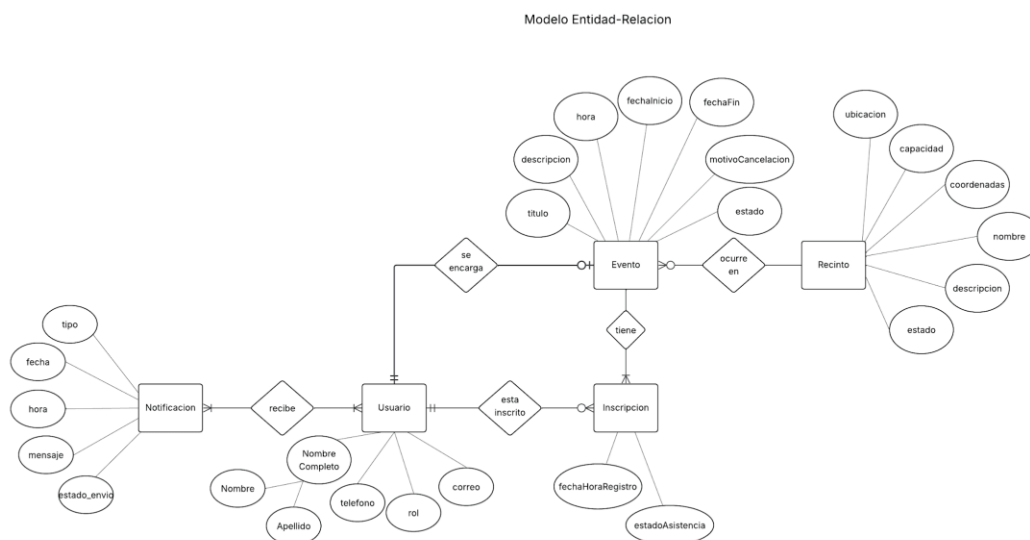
Modelo Entidad-Relacion

hora

fechaInicio

fechaFin

descripcion

motivoCancelacion

titulo

estado

Evento

se encarga

ocurre en

Recinto

ubicacion

capacidad

coordenadas

nombre

descripcion

estado

tiene

tipo

fecha

hora

mensaje

estado_envio

Notificacion

recibe

Usuario

esta inscrito

Inscripcion

Nombre Completo

Nombre

Apellido

telefono

rol

correo

fechaHoraRegistro

estadoAsistencia